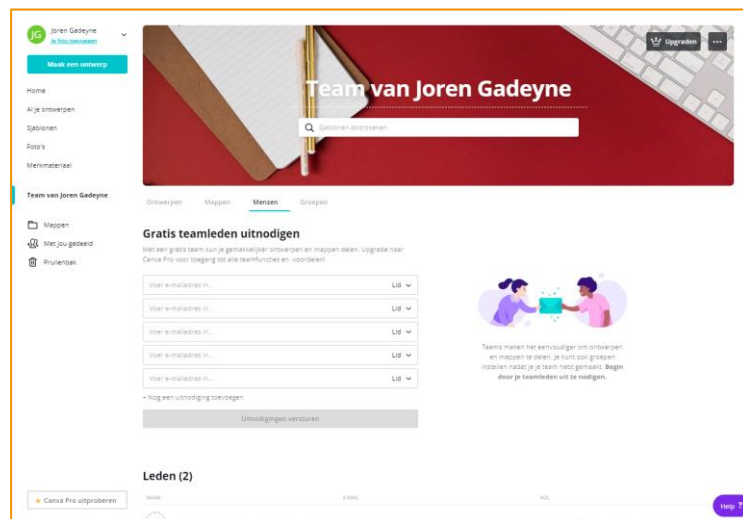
JG Joren Gadeyne
Je foto toevoegen

Maak een ontwerp

Home
Al je ontwerpen
Sjablonen
Foto's
Merkmateriaal

Team van Joren Gadeyne

Mappen
Met jou gedeeld
Prullenbak

Canva Pro uitproberen

Upgraden ···

Team van Joren Gadeyne

Sjablonen doorzoeken

Ontwerpen Mappen Mensen Groepen

Gratis teamleden uitnodigen

Met een gratis team kun je gemakkelijker ontwerpen en mappen delen. Upgrade naar Canva Pro voor toegang tot alle teamfuncties en -voordelen!

Voer e-mailadres in... Lid
Voer e-mailadres in... Lid
Voer e-mailadres in... Lid
Voer e-mailadres in... Lid
Voer e-mailadres in... Lid

+ Nog een uitnodiging toevoegen

Uitnodigingen versturen

Teams maken het eenvoudiger om ontwerpen en mappen te delen. Je kunt ook groepen instellen nadat je je team hebt gemaakt. Begin door je teamleden uit te nodigen.

Leden (2)

Naam E-mail Rol

Help ?